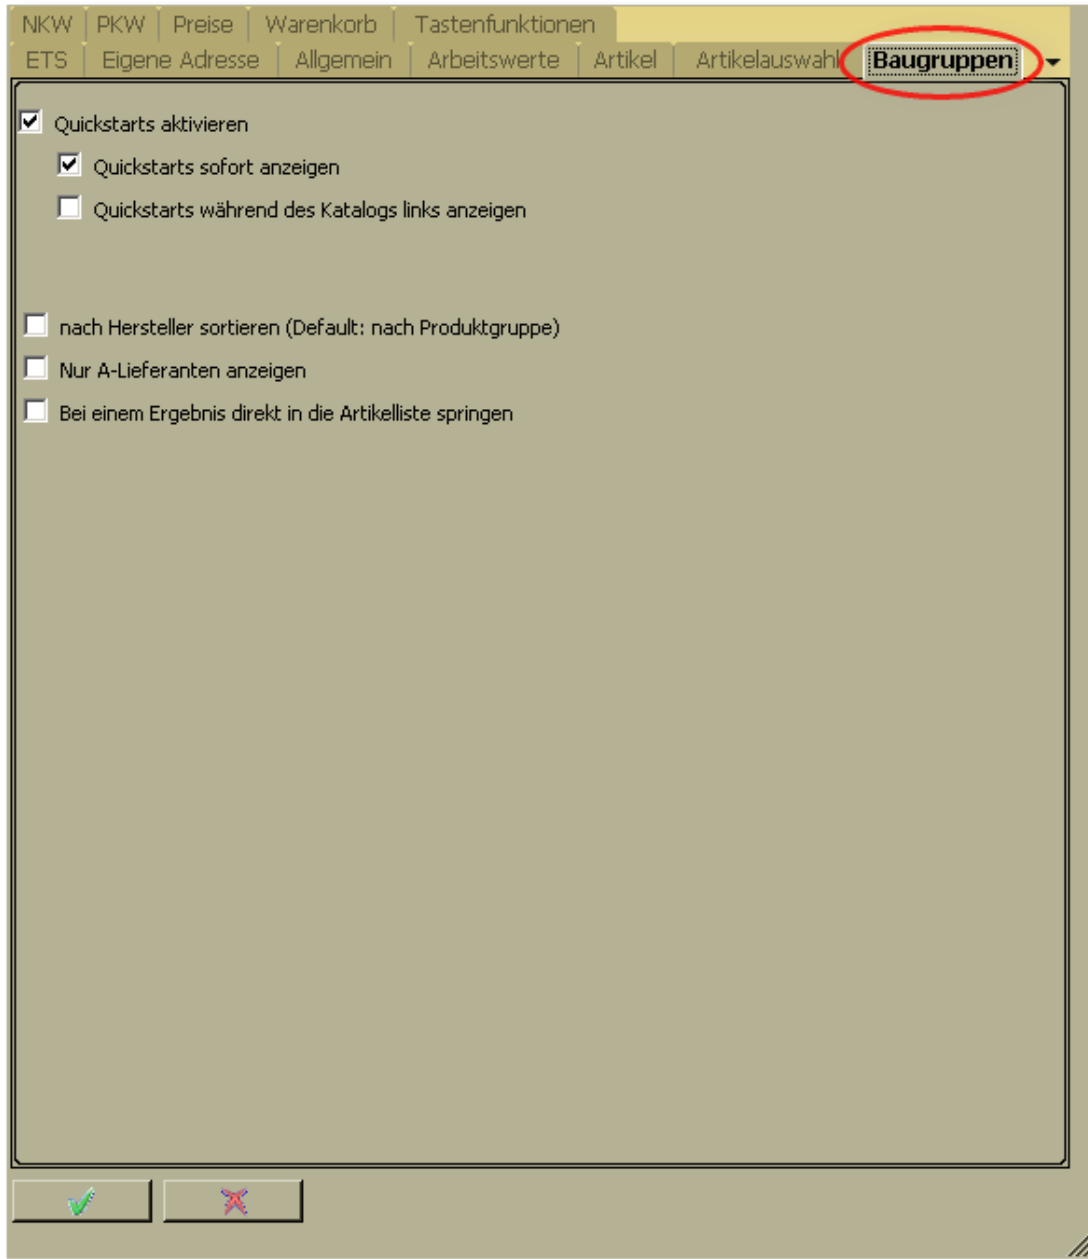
NKW | PKW | Preise | Warenkorb | Tastenfunktionen
ETS | Eigene Adresse | Allgemein | Arbeitswerte | Artikel | Artikelauswahl | Baugruppen

Quickstarts aktivieren

Quickstarts sofort anzeigen

Quickstarts während des Katalogs links anzeigen

nach Hersteller sortieren (Default: nach Produktgruppe)

Nur A-Lieferanten anzeigen

Bei einem Ergebnis direkt in die Artikelliste springen